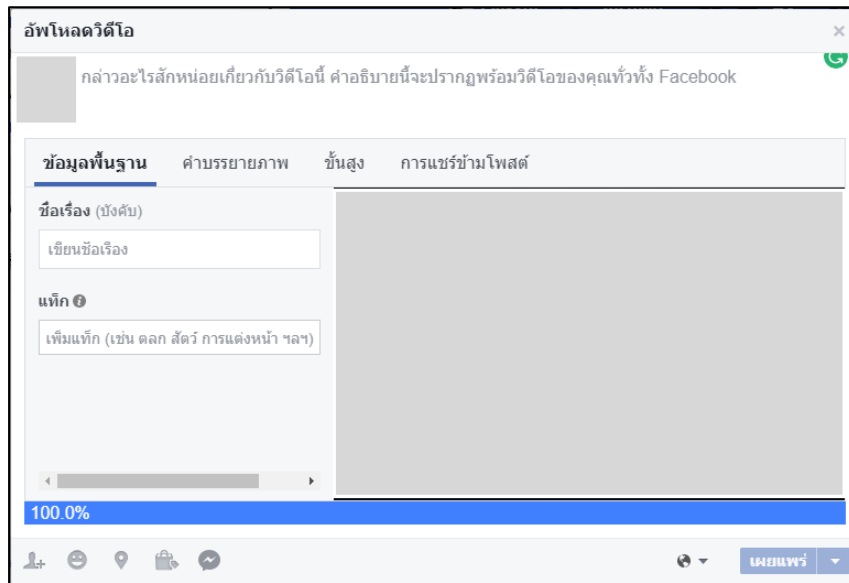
อัพโหลดวิดีโอ

×

กล่าวอะไรสักหน่อยเกี่ยวกับวิดีโอนี้ คำอธิบายนี้จะปรากฏพร้อมวิดีโอของคุณทั่วทั้ง Facebook

ข้อมูลพื้นฐาน | คำบรรยายภาพ | ขั้นสูง | การแชร์ข้ามโพสต์

ชื่อเรื่อง (บังคับ)

เขียนชื่อเรื่อง

แท็ก

เพิ่มแท็ก (เช่น ตลก สัตว์ การแต่งหน้า ฯลฯ)

100.0%

เผยแพร่